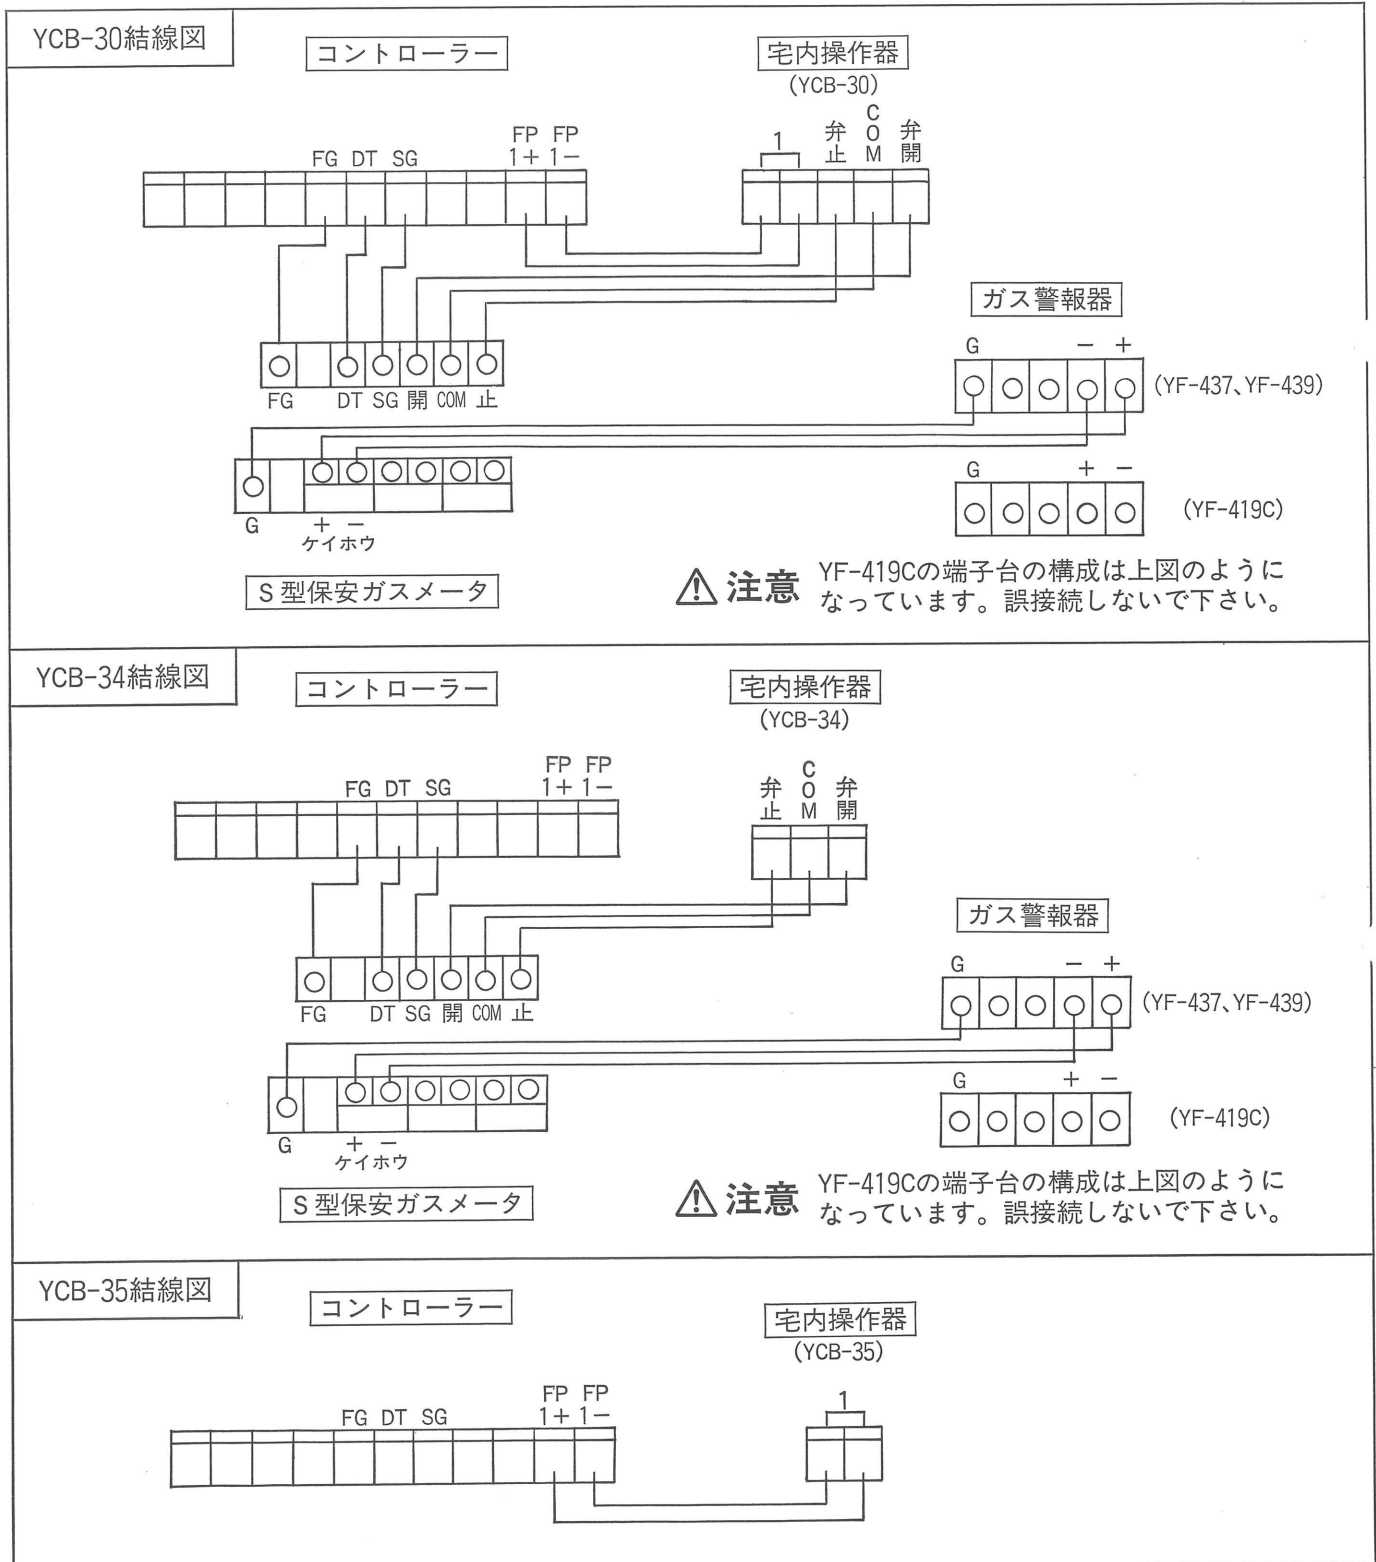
YCB-30結線図

コントローラー

FG DT SG FP 1+ FP 1−

宅内操作器
(YCB-30)

1 弁止 COM 弁開

ガス警報器

G − +
(YF-437、YF-439)

FG DT SG 開 COM 止

G + −
ケイホウ

G + −
(YF-419C)

S型保安ガスメータ

⚠注意 YF-419Cの端子台の構成は上図のようになっています。誤接続しないで下さい。

YCB-34結線図

コントローラー

FG DT SG FP 1+ FP 1−

宅内操作器
(YCB-34)

弁止 COM 弁開

ガス警報器

G − +
(YF-437、YF-439)

FG DT SG 開 COM 止

G + −
ケイホウ

G + −
(YF-419C)

S型保安ガスメータ

⚠注意 YF-419Cの端子台の構成は上図のようになっています。誤接続しないで下さい。

YCB-35結線図

コントローラー

宅内操作器
(YCB-35)

FG DT SG FP 1+ FP 1−

1